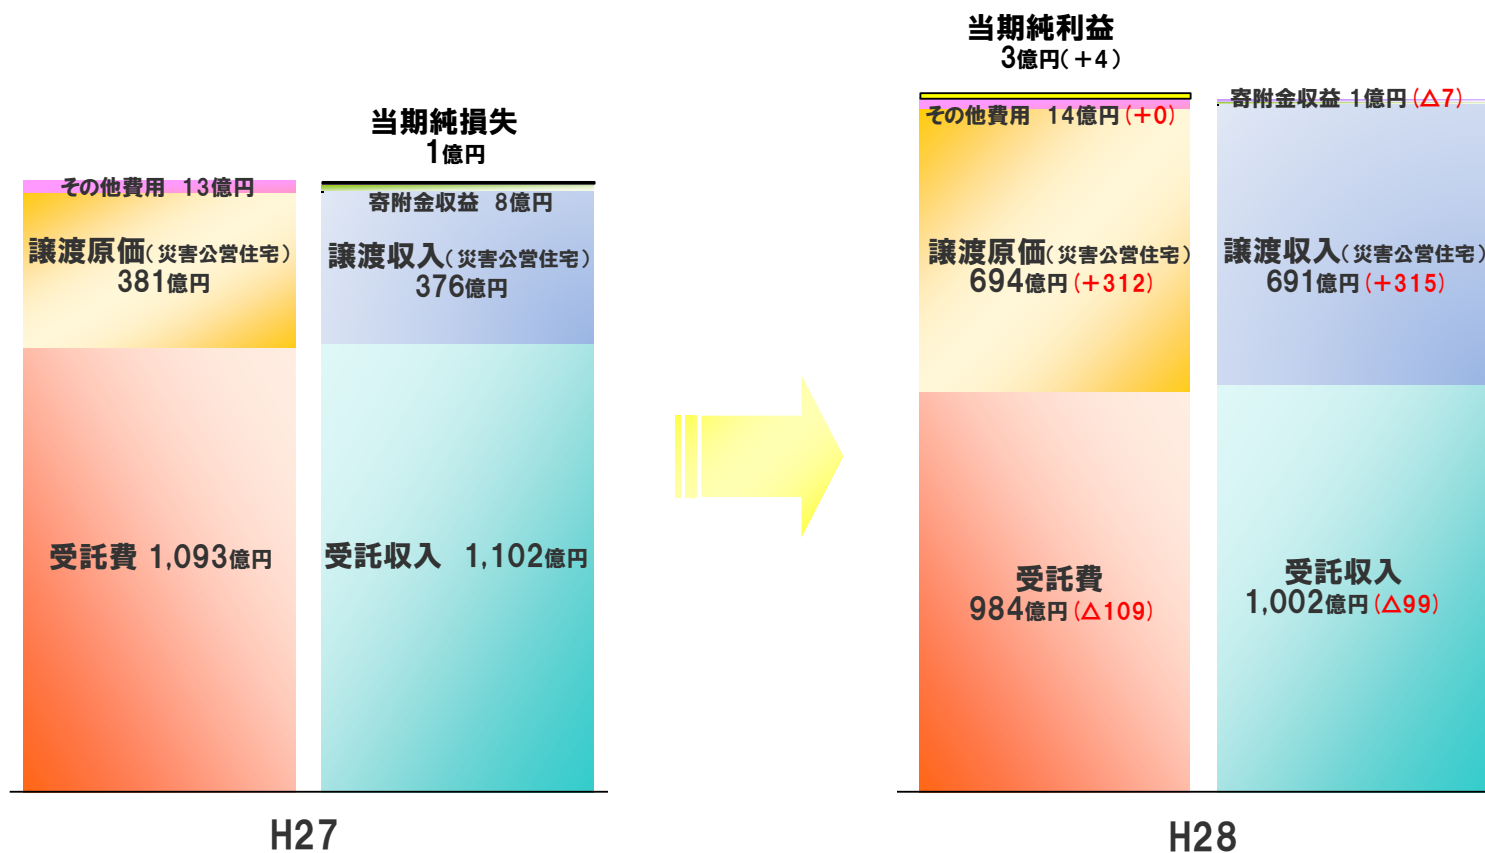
当期純利益
3億円（＋4）

当期純損失
1億円

その他費用　13億円

譲渡原価（災害公営住宅）
381億円

受託費 1,093億円

寄附金収益　8億円

譲渡収入（災害公営住宅）
376億円

受託収入　1,102億円

H27

その他費用　14億円（＋0）

譲渡原価（災害公営住宅）
694億円（＋312）

受託費
984億円（△109）

寄附金収益 1億円（△7）

譲渡収入（災害公営住宅）
691億円（＋315）

受託収入
1,002億円（△99）

H28